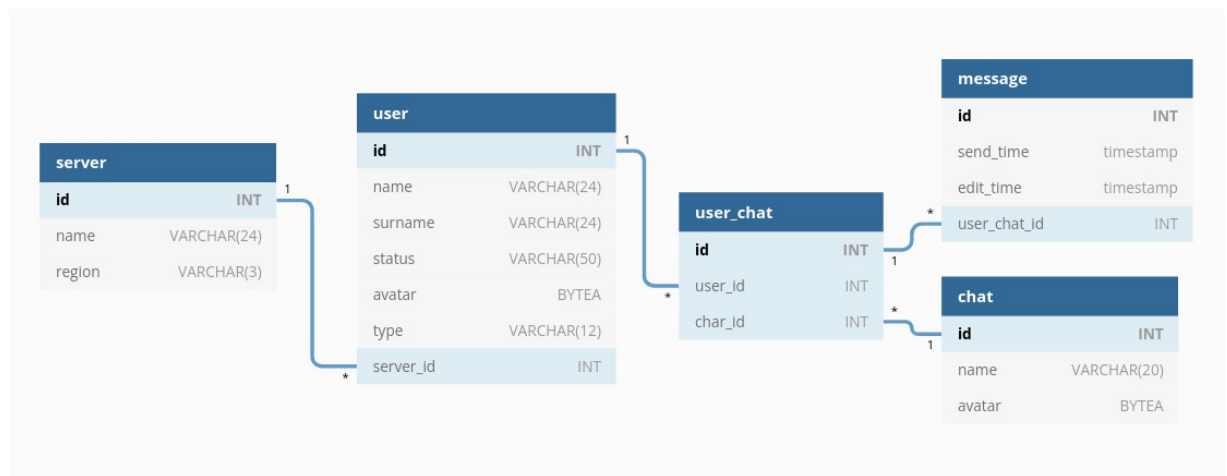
server

| id | INT |
|---|---|
| name | VARCHAR(24) |
| region | VARCHAR(3) |

1

user

| id | INT |
|---|---|
| name | VARCHAR(24) |
| surname | VARCHAR(24) |
| status | VARCHAR(50) |
| avatar | BYTEA |
| type | VARCHAR(12) |
| server_id | INT |

*

1

user_chat

| id | INT |
|---|---|
| user_id | INT |
| char_id | INT |

*

*

1

message

| id | INT |
|---|---|
| send_time | timestamp |
| edit_time | timestamp |
| user_chat_id | INT |

*

chat

| id | INT |
|---|---|
| name | VARCHAR(20) |
| avatar | BYTEA |

1